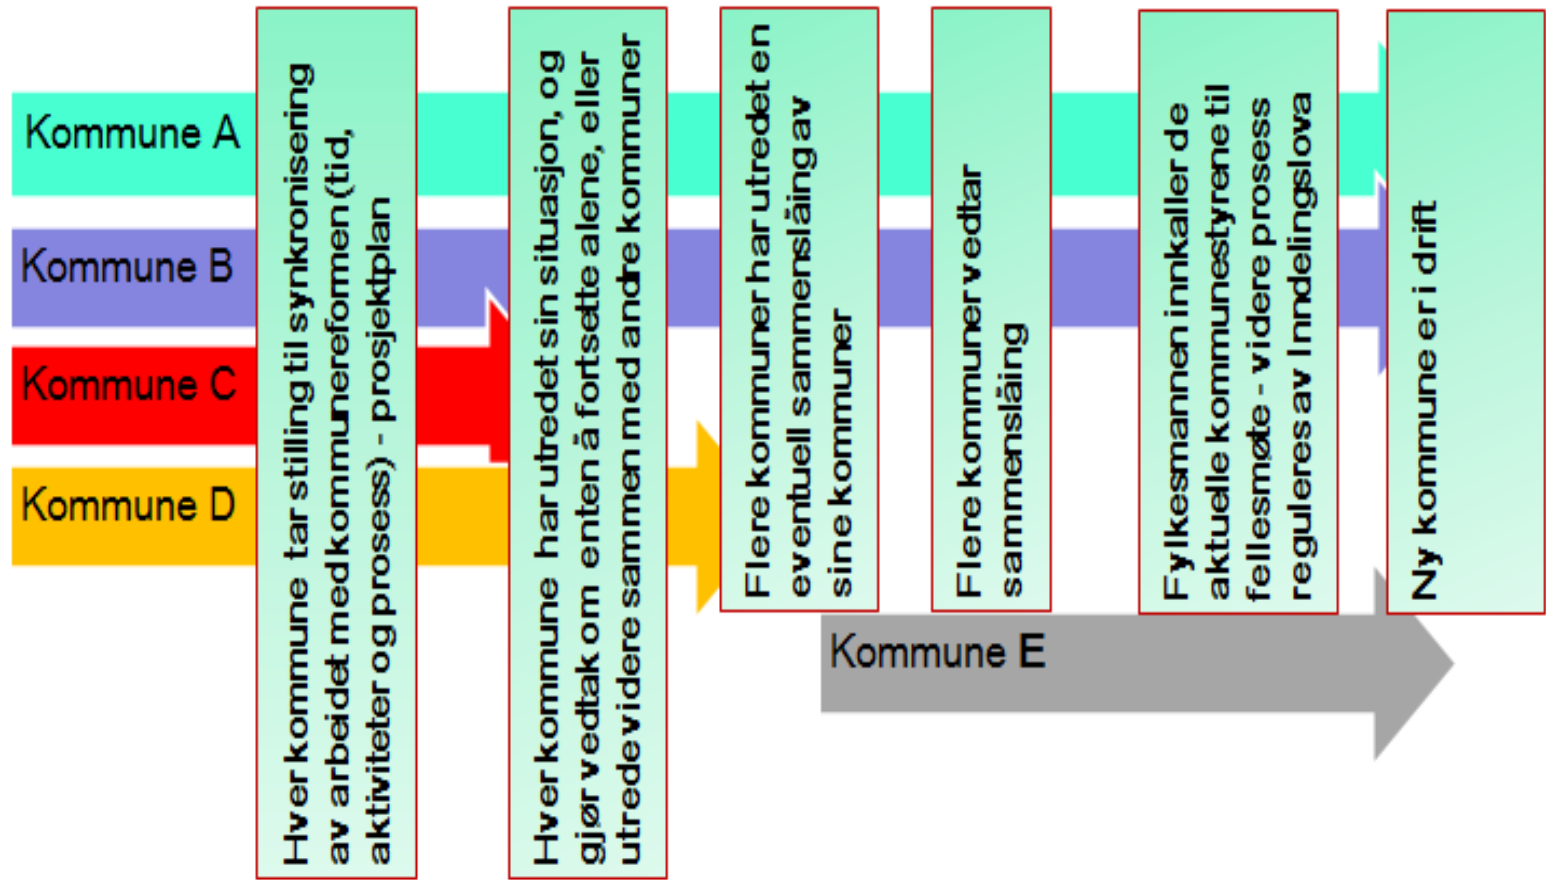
Kommune A

Kommune B

Kommune C

Kommune D

Hver kommune tar stilling til synkronisering av arbeidet med kommunereformen (tid, aktiviteter og prosess) - prosjektplan

Hver kommune har utredet sin situasjon, og gjør vedtak om enten å fortsette alene, eller utrede videre sammen med andre kommuner

Flere kommuner har utredet en eventuell samanslåing av sine kommuner

Flere kommuner vedtar samanslåing

Fylkesmannen innkaller de aktuelle kommunestyrene til fellesmøte - videre prosess reguleres av Inndelingslova

Ny kommune er i drift

Kommune E